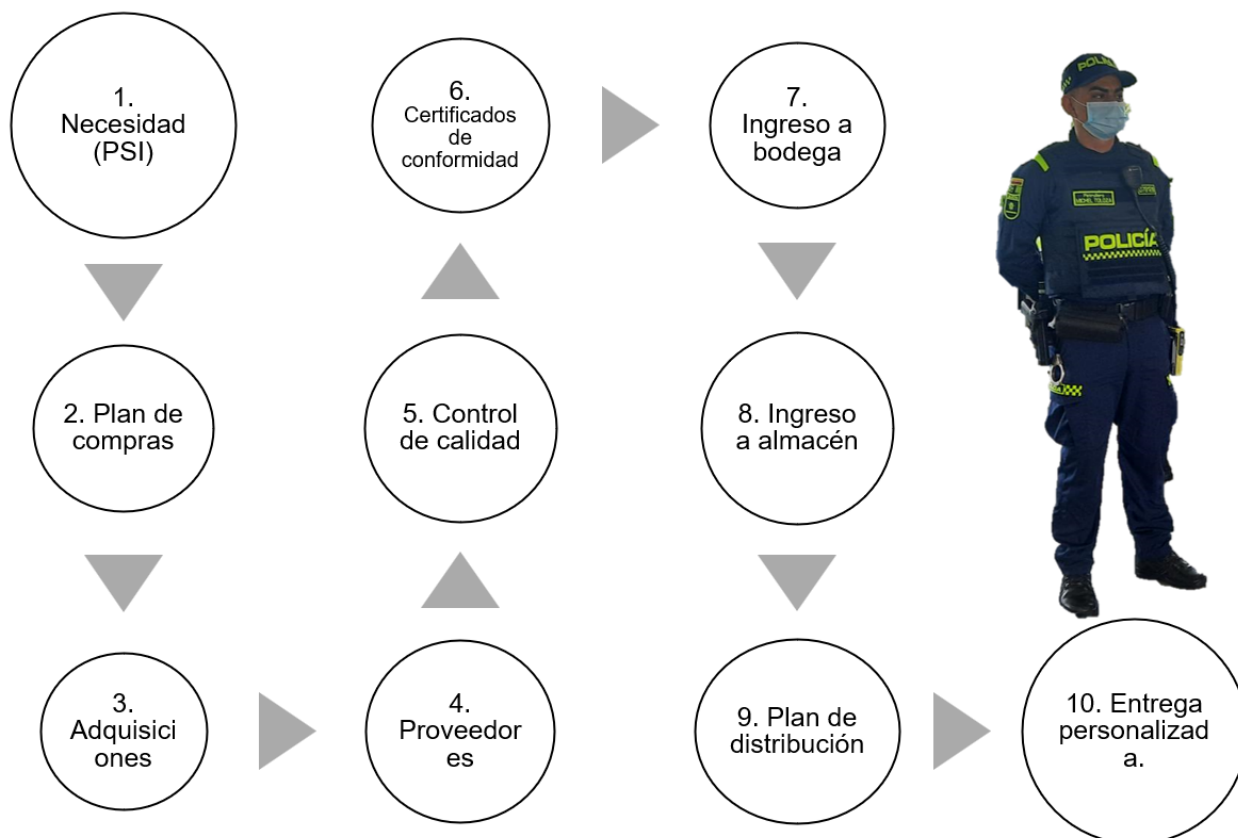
1. Necesidad (PSI)

2. Plan de compras

3. Adquisiciones

4. Proveedores

5. Control de calidad

6. Certificados de conformidad

7. Ingreso a bodega

8. Ingreso a almacén

9. Plan de distribución

10. Entrega personalizada.

POLICÍA

POLICÍA